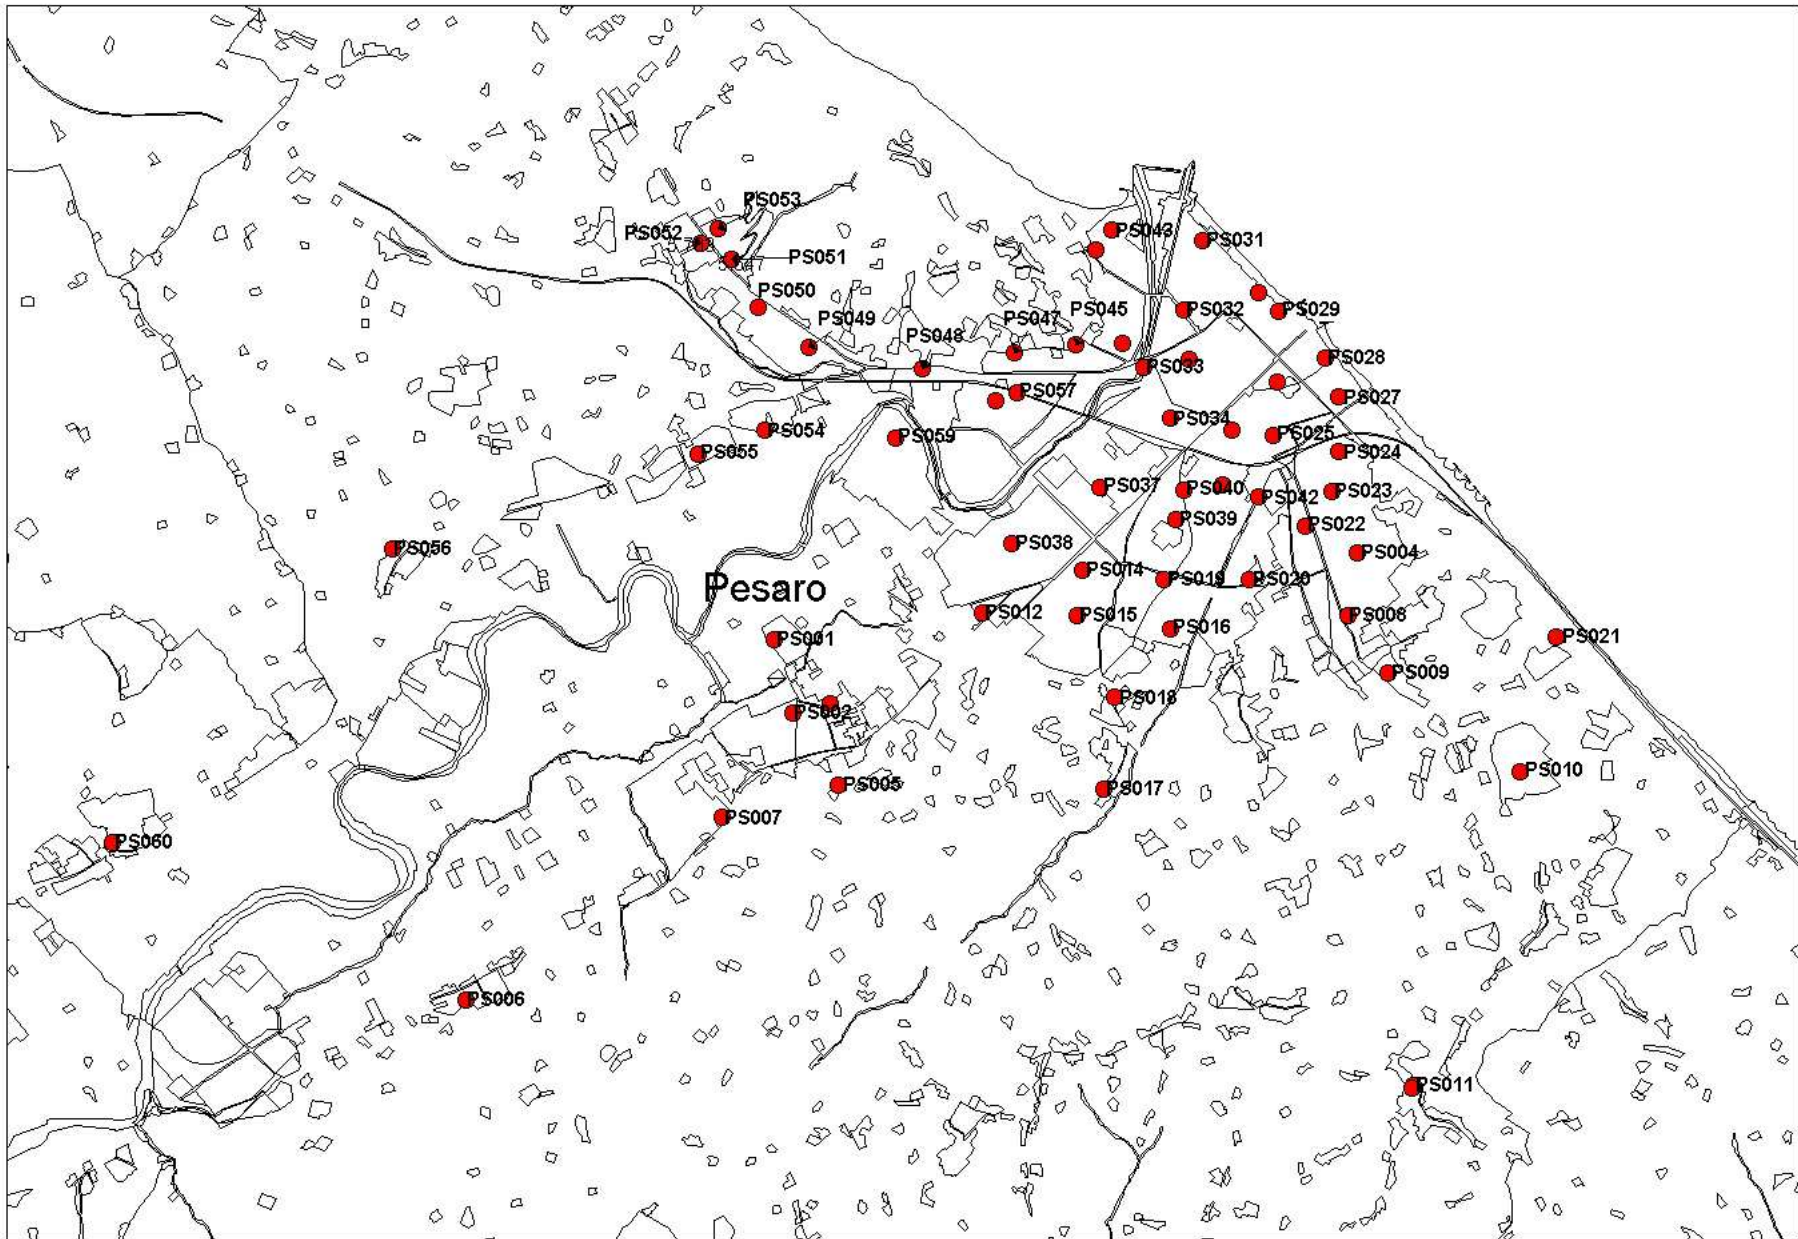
PS053
PS052
PS051
PS047
PS050
PS049
PS048
PS047
PS045
PS043
PS031
PS032
PS029
PS028
PS033
PS057
PS027
PS034
PS025
PS054
PS055
PS059
PS024
PS037
PS040
PS042
PS023
PS039
PS022
PS056
PS038
PS004
Pesaro
PS014
PS019
PS020
PS012
PS015
PS016
PS008
PS021
PS001
PS009
PS018
PS002
PS010
PS005
PS017
PS007
PS060
PS006
PS011